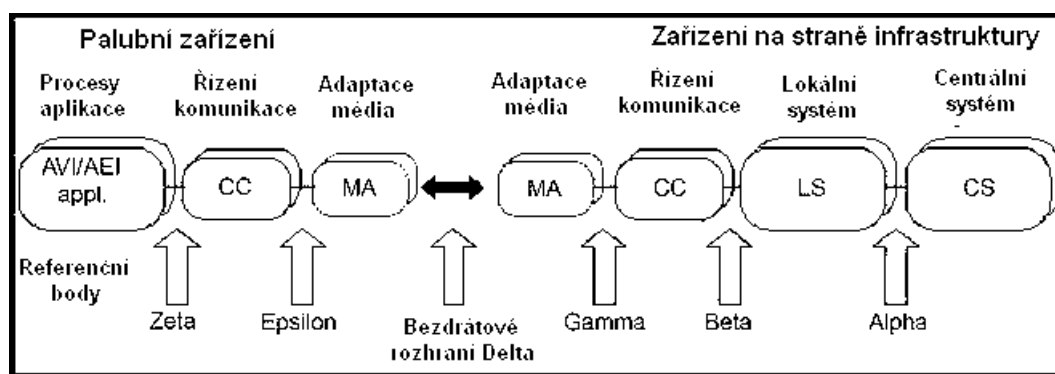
Palubní zařízení

Zařízení na straně infrastruktury

Procesy aplikace

Řízení komunikace

Adaptace média

Adaptace média

Řízení komunikace

Lokální systém

Centrální systém

AVI/AEI appl.

CC

MA

MA

CC

LS

CS

Referenční body

Zeta

Epsilon

Bezdrátové rozhraní Delta

Gamma

Beta

Alpha